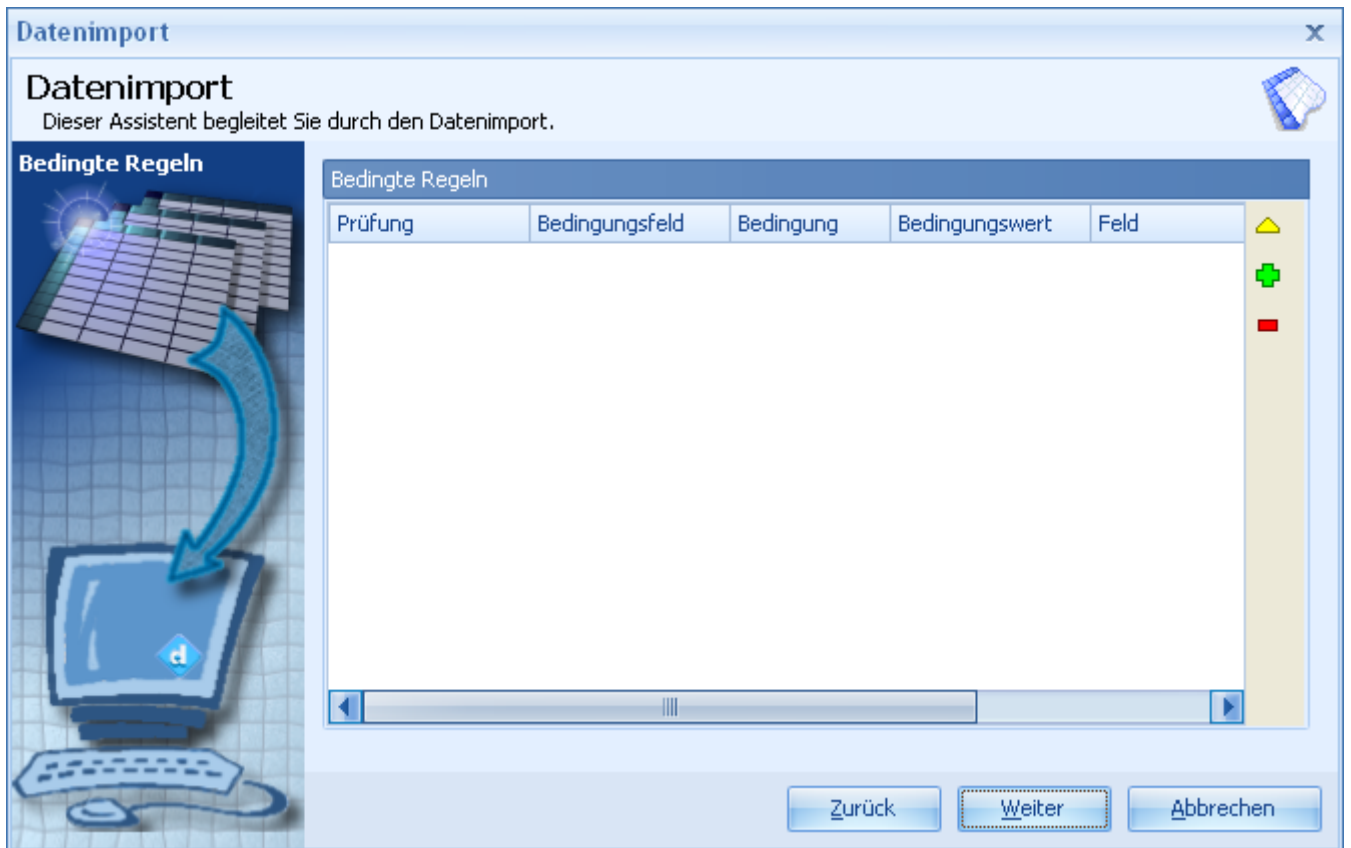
Datenimport

Datenimport
Dieser Assistent begleitet Sie durch den Datenimport.

Bedingte Regeln

Bedingte Regeln

| Prüfung | Bedingungsfeld | Bedingung | Bedingungswert | Feld |
|---|---|---|---|---|

d

Zurück Weiter Abbrechen